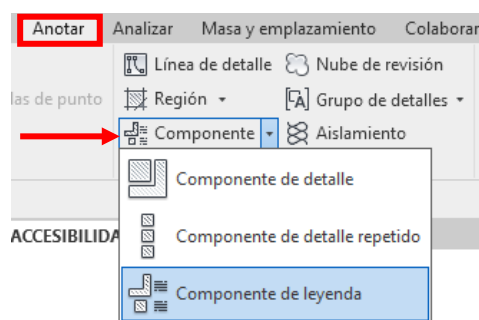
Anotar
Analizar
Masa y emplazamiento
Colaborar

las de punto
Línea de detalle
Nube de revisión
Región ▾
Grupo de detalles ▾
Componente ▾
Aislamiento

Componente de detalle
ACCESIBILIDA
Componente de detalle repetido
Componente de leyenda